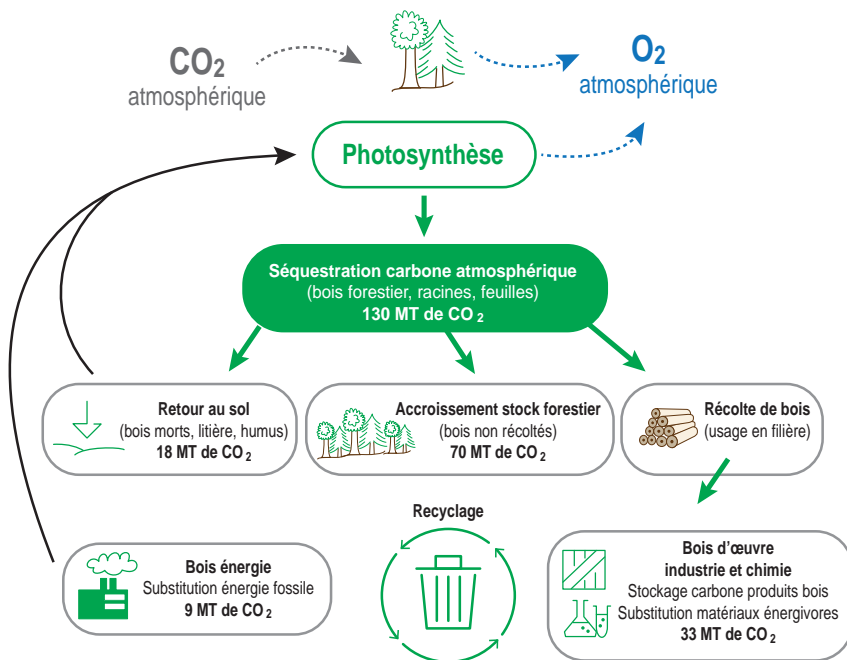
$CO_2$
atmosphérique

$O_2$
atmosphérique

Photosynthèse

Séquestration carbone atmosphérique
(bois forestier, racines, feuilles)
130 MT de $CO_2$

Retour au sol
(bois morts, litière, humus)
18 MT de $CO_2$

Accroissement stock forestier
(bois non récoltés)
70 MT de $CO_2$

Récolte de bois
(usage en filière)

Recyclage

Bois énergie
Substitution énergie fossile
9 MT de $CO_2$

Bois d'œuvre
industrie et chimie
Stockage carbone produits bois
Substitution matériaux énergivores
33 MT de $CO_2$